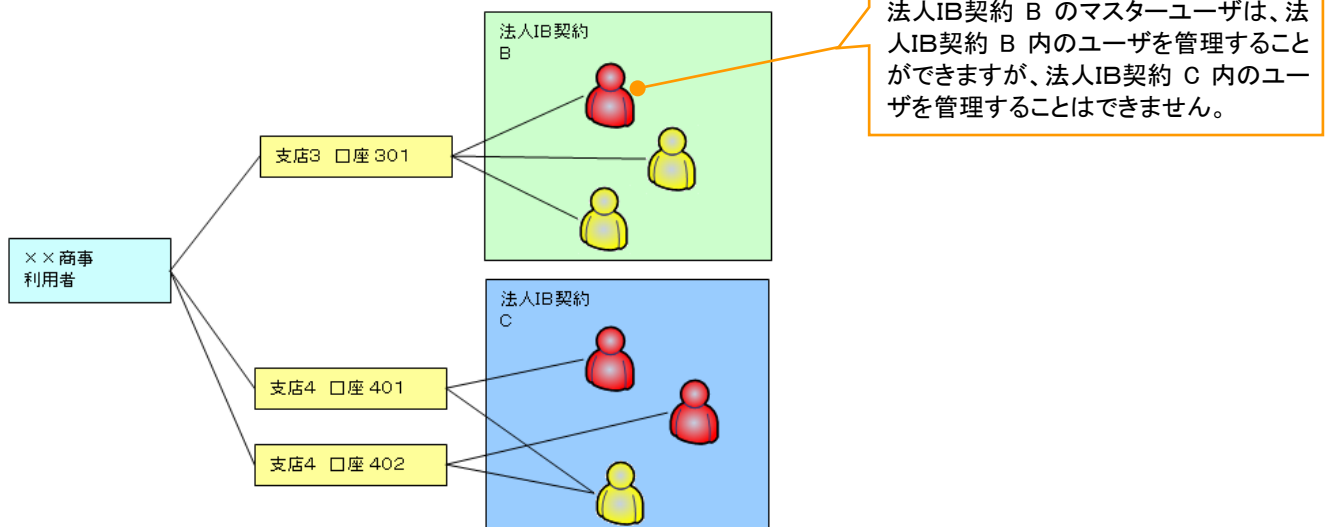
法人IB契約 B のマスターユーザは、法人IB契約 B 内のユーザを管理することができますが、法人IB契約 C 内のユーザを管理することはできません。

法人IB契約
B

支店3 口座 301

××商事
利用者

法人IB契約
C

支店4 口座 401

支店4 口座 402